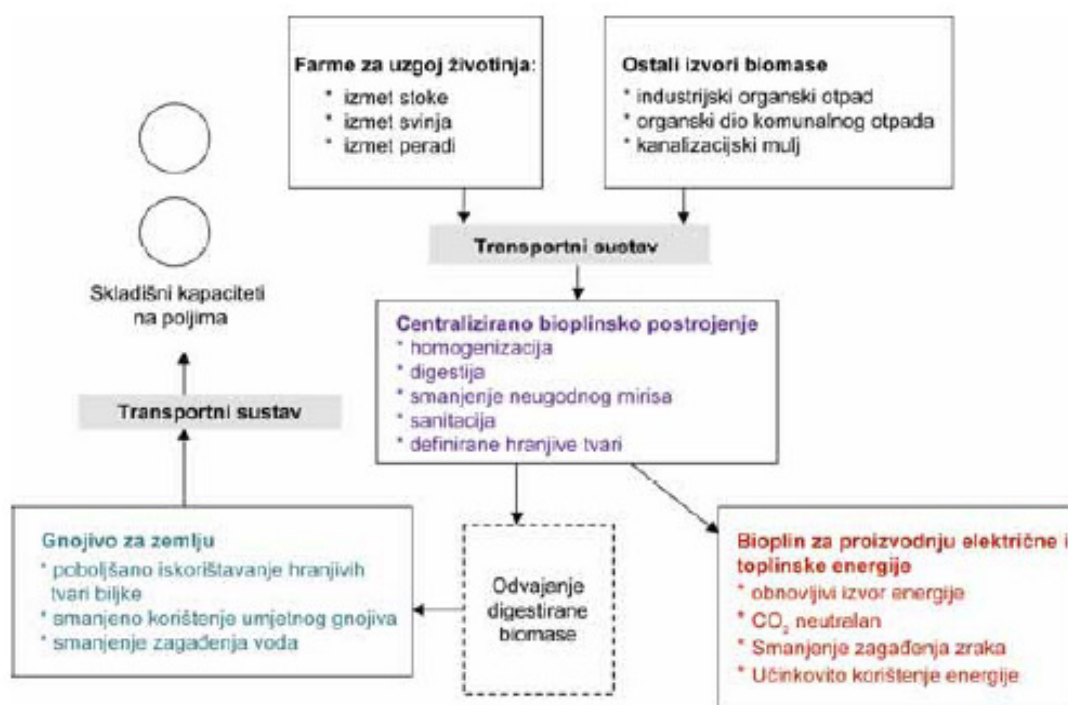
Farme za uzgoj životinja:
* izmet stoke
* izmet svinja
* izmet peradi

Ostali izvori biomase
* industrijski organski otpad
* organski dio komunalnog otpada
* kanalizacijski mulj

Transportni sustav

Skladišni kapaciteti na poljima

Centralizirano bioplinsko postrojenje
* homogenizacija
* digestija
* smanjenje neugodnog mirisa
* sanitacija
* definirane hranjive tvari

Transportni sustav

Gnojivo za zemlju
* poboljšano iskorištavanje hranjivih tvari biljke
* smanjeno korištenje umjetnog gnojiva
* smanjenje zagađenja voda

Odvajanje digestirane biomase

Bioplin za proizvodnju električne i toplinske energije
* obnovljivi izvor energije
* $CO_2$ neutralan
* Smanjenje zagađenja zraka
* Učinkovito korištenje energije